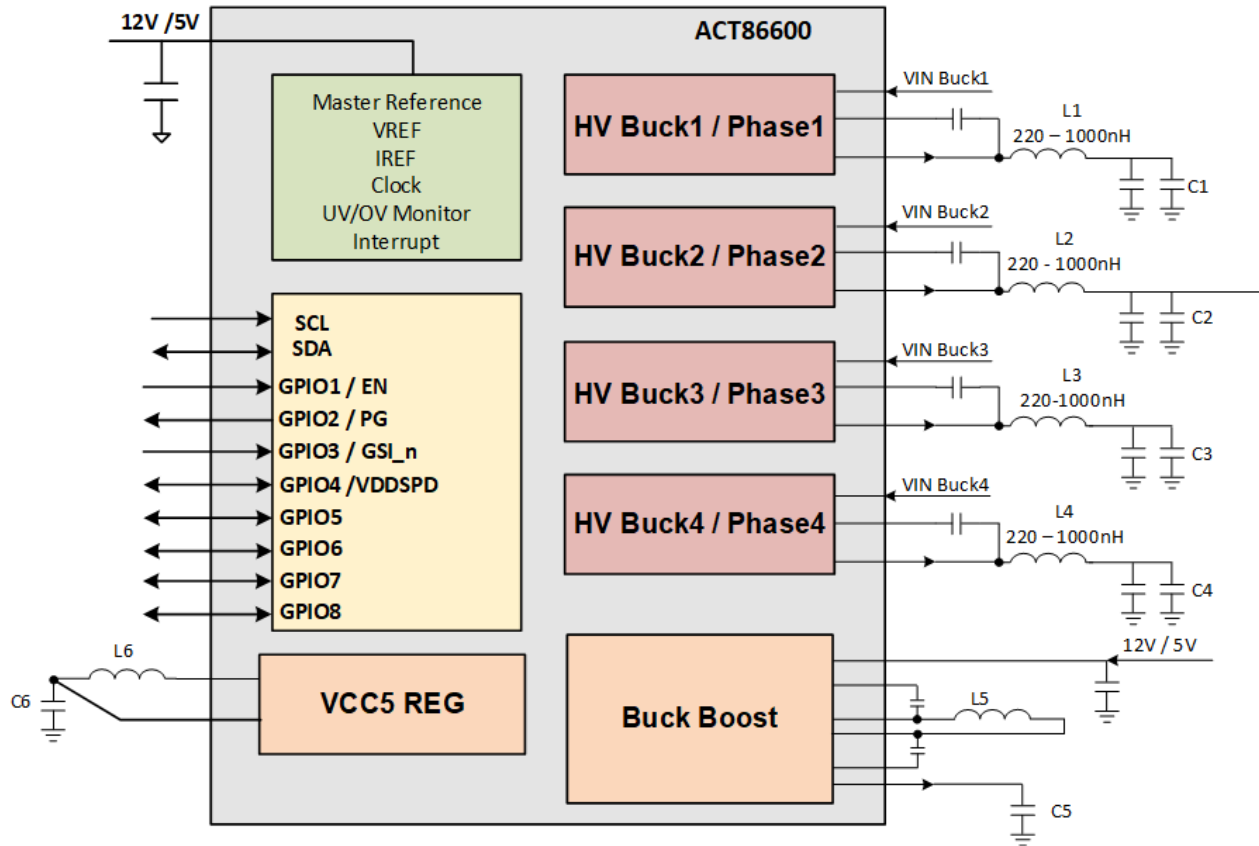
12V /5V

ACT86600

Master Reference
VREF
IREF
Clock
UV/OV Monitor
Interrupt

HV Buck1 / Phase1

VIN Buck1

L1
220 – 1000nH

C1

HV Buck2 / Phase2

VIN Buck2

L2
220 - 1000nH

C2

SCL
SDA
GPIO1 / EN
GPIO2 / PG
GPIO3 / GSI_n
GPIO4 /VDDSPD
GPIO5
GPIO6
GPIO7
GPIO8

HV Buck3 / Phase3

VIN Buck3

L3
220-1000nH

C3

HV Buck4 / Phase4

VIN Buck4

L4
220 – 1000nH

C4

L6

C6

VCC5 REG

Buck Boost

12V / 5V

L5

C5